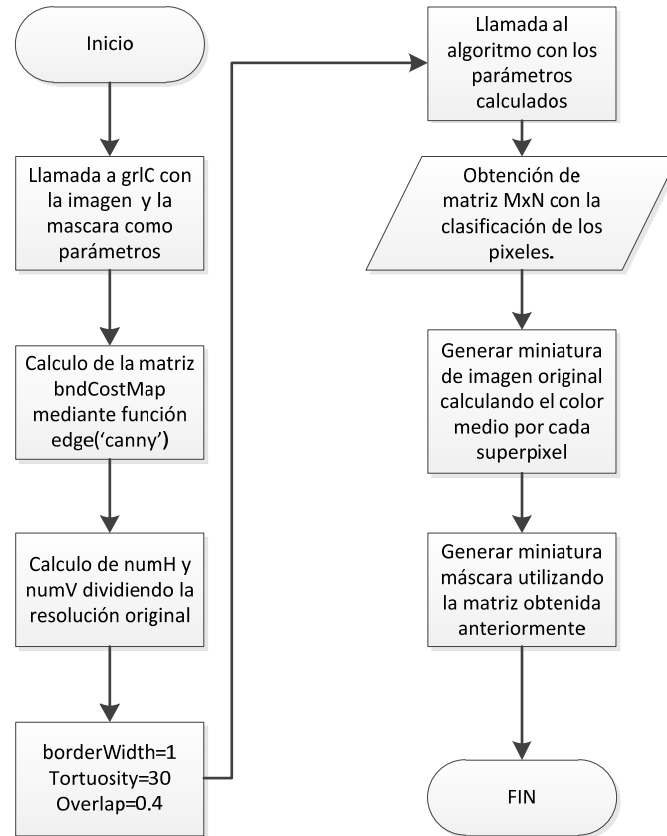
Inicio

Llamada a grlC con la imagen y la mascara como parámetros

Calculo de la matriz bndCostMap mediante función edge('canny')

Calculo de numH y numV dividiendo la resolución original

borderWidth=1
Tortuosity=30
Overlap=0.4

Llamada al algoritmo con los parámetros calculados

Obtención de matriz MxN con la clasificación de los pixeles.

Generar miniatura de imagen original calculando el color medio por cada superpixel

Generar miniatura máscara utilizando la matriz obtenida anteriormente

FIN